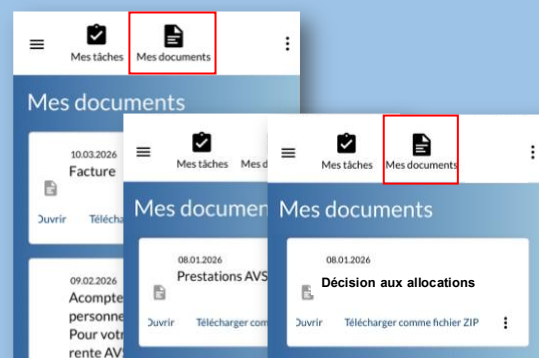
Mes tâches
Mes documents

Mes documents

10.03.2026
Facture

Ouvrir
Téléchar

09.02.2026
Acompte
personne
Pour votr
rente AV

Mes tâches
Mes d

Mes documen

08.01.2026
Prestations AVS

Ouvrir
Télécharger comm

Mes tâches
Mes documents

Mes documents

08.01.2026
Décision aux allocations

Ouvrir
Télécharger comme fichier ZIP